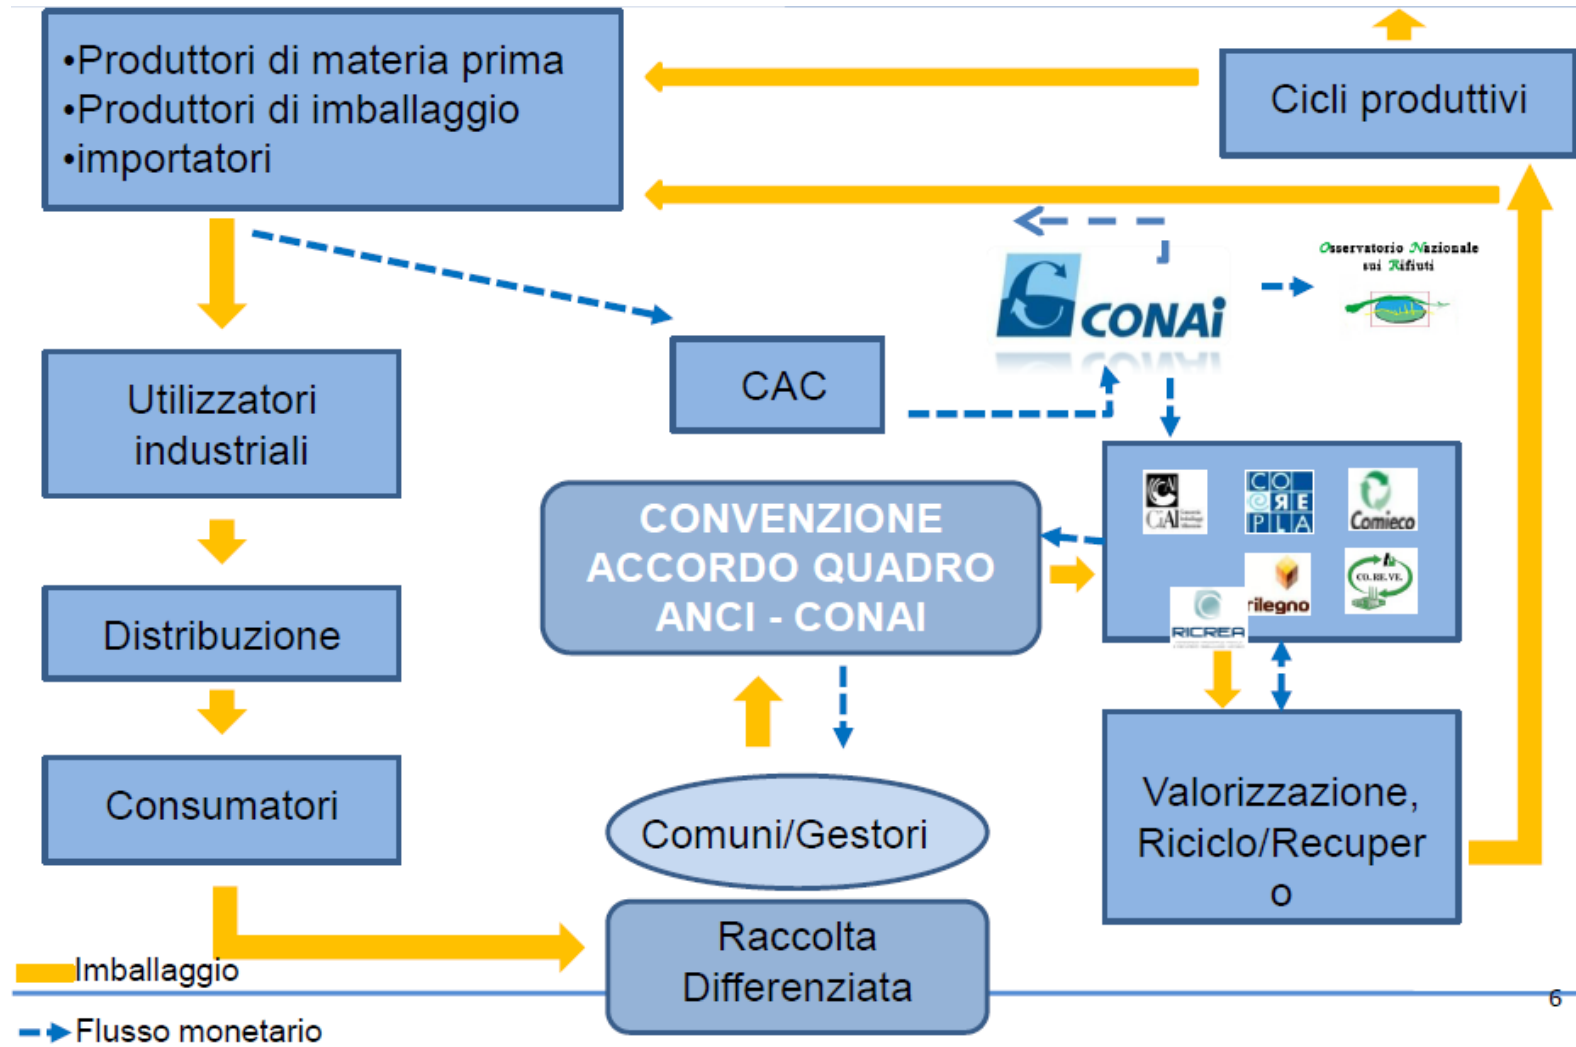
•Produttori di materia prima
•Produttori di imballaggio
•importatori

Cicli produttivi

Osservatorio Nazionale sui Rifiuti

CONAI

Utilizzatori industriali

CAC

Distribuzione

CONVENZIONE ACCORDO QUADRO ANCI - CONAI

CiAl

CO RE PLA

Comieco

rilegno

CO.RE.VE.

RICREA

Consumatori

Comuni/Gestori

Valorizzazione, Riciclo/Recuper o

Raccolta Differenziata

Imballaggio

Flusso monetario

6